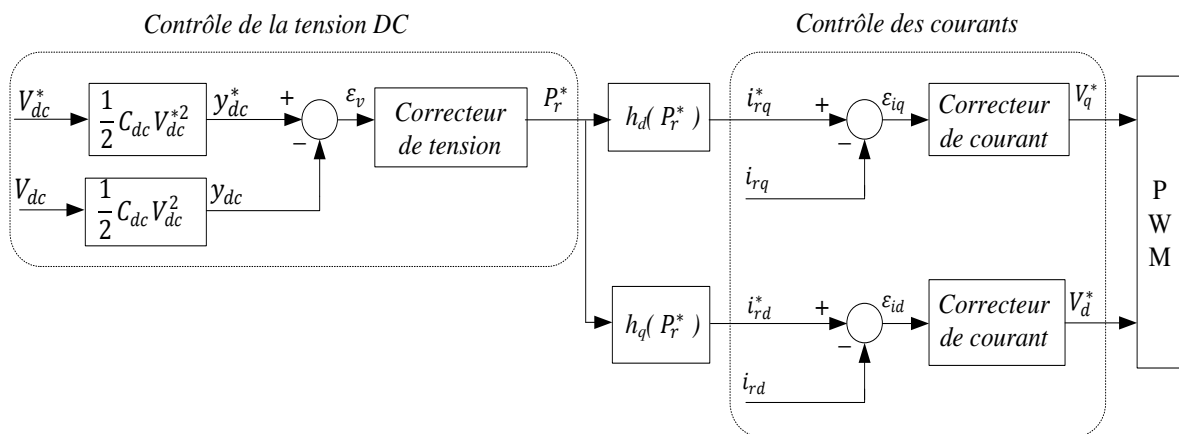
Contrôle de la tension DC

Contrôle des courants

$V_{dc}^*$

$\frac{1}{2}C_{dc}V_{dc}^{*2}$

$y_{dc}^*$

+

$-$

$\varepsilon_v$

Correcteur de tension

$P_r^*$

$V_{dc}$

$\frac{1}{2}C_{dc}V_{dc}^2$

$y_{dc}$

$h_d(P_r^*)$

$i_{rq}^*$

+

$-$

$\varepsilon_{iq}$

Correcteur de courant

$V_q^*$

$i_{rq}$

P W M

$h_q(P_r^*)$

$i_{rd}^*$

+

$-$

$\varepsilon_{id}$

Correcteur de courant

$V_d^*$

$i_{rd}$